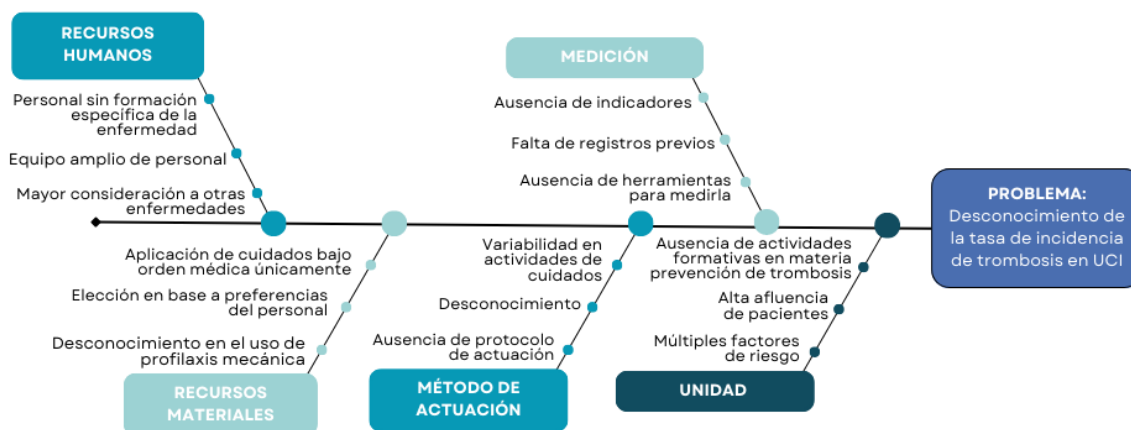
RECURSOS HUMANOS

Personal sin formación específica de la enfermedad

Equipo amplio de personal

Mayor consideración a otras enfermedades

MEDICIÓN

Ausencia de indicadores

Falta de registros previos

Ausencia de herramientas para medirla

PROBLEMA:
Desconocimiento de la tasa de incidencia de trombosis en UCI

Aplicación de cuidados bajo orden médica únicamente

Elección en base a preferencias del personal

Desconocimiento en el uso de profilaxis mecánica

RECURSOS MATERIALES

Variabilidad en actividades de cuidados

Desconocimiento

Ausencia de protocolo de actuación

MÉTODO DE ACTUACIÓN

Ausencia de actividades formativas en materia prevención de trombosis

Alta afluencia de pacientes

Múltiples factores de riesgo

UNIDAD